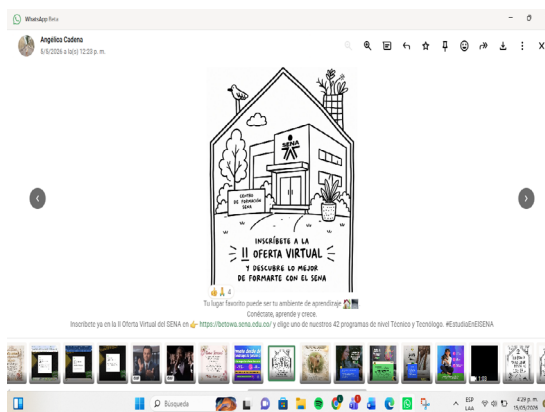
WhatsApp Beta

Angélica Cadena
6/6/2026 a la(s) 12:23 p. m.

SENA

CENTRO DE FORMACIÓN SENA

INSCRÍBETE A LA
II OFERTA VIRTUAL
Y DESCUBRE LO MEJOR DE FORMARTE CON EL SENA

👍🙏 4

Tu lugar favorito puede ser tu ambiente de aprendizaje 🏠💻
Conéctate, aprende y crece.
Inscríbete ya en la II Oferta Virtual del SENA en 👉 https://betowa.sena.edu.co/ y elige uno de nuestros 42 programas de nivel Técnico y Tecnólogo. #EstudiaEnElSENA

Búsqueda

ESP LAA
4:29 p. m.
15/05/2026